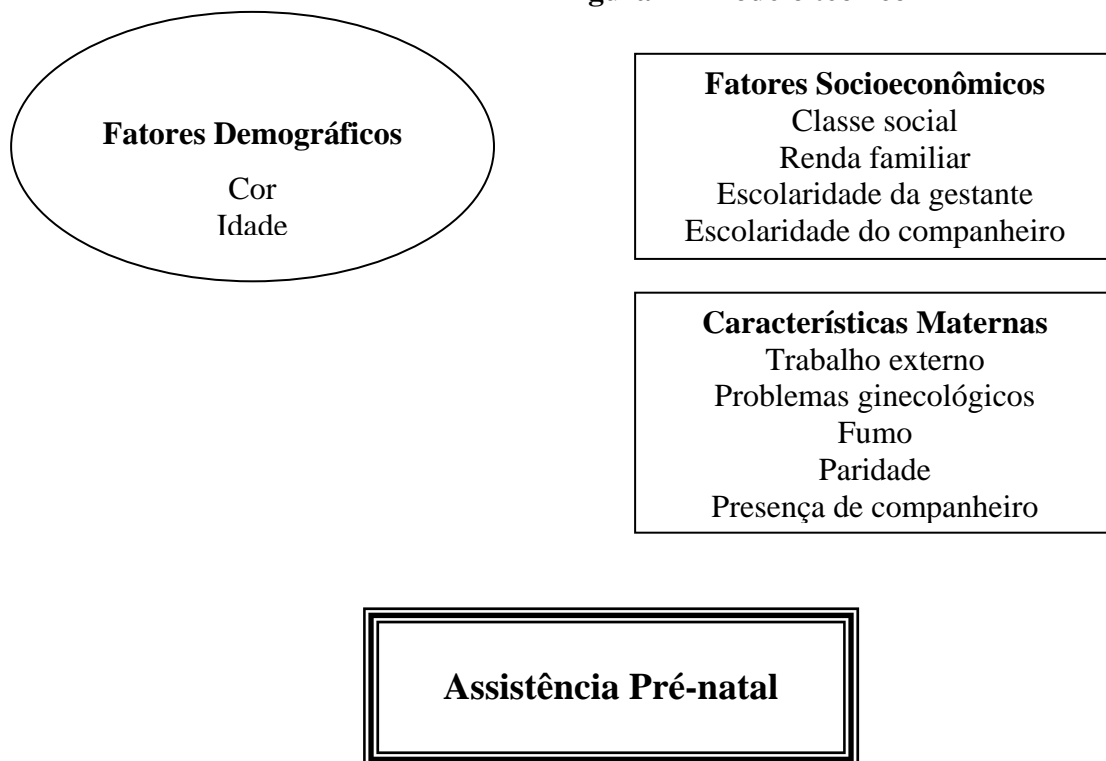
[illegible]

**Fatores Demográficos**
Cor
Idade

**Fatores Socioeconômicos**
Classe social
Renda familiar
Escolaridade da gestante
Escolaridade do companheiro

**Características Maternas**
Trabalho externo
Problemas ginecológicos
Fumo
Paridade
Presença de companheiro

**Assistência Pré-natal**